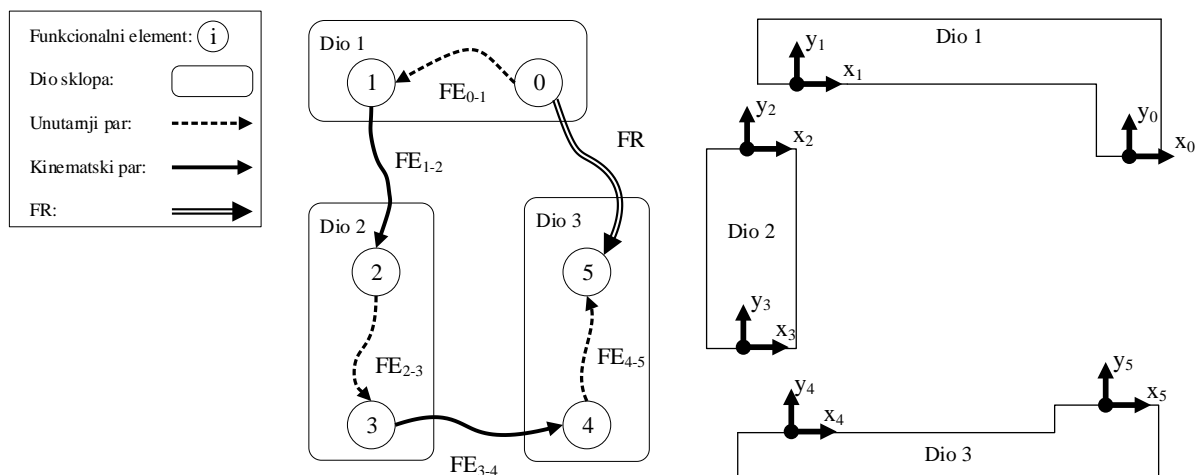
Funkcionalni element: i
Dio sklopa:
Unutarnji par:
Kinematski par:
FR:

Dio 1
1
0
$FE_{0-1}$
FR
$FE_{1-2}$
Dio 2
2
$FE_{2-3}$
3
Dio 3
5
$FE_{4-5}$
4
$FE_{3-4}$

Dio 1
$y_1$
$x_1$
$y_0$
$x_0$
$y_2$
$x_2$
Dio 2
$y_3$
$x_3$
$y_4$
$x_4$
$y_5$
$x_5$
Dio 3